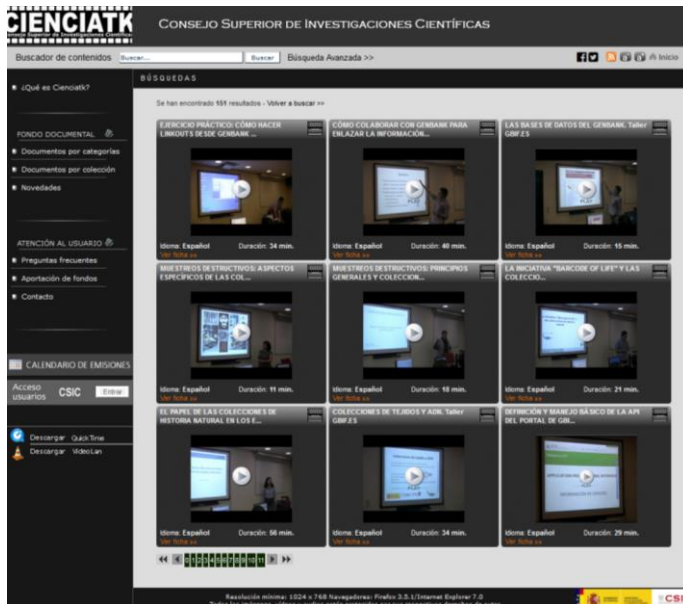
CIENCIATK
Consejo Superior de Investigaciones Científicas

CONSEJO SUPERIOR DE INVESTIGACIONES CIENTÍFICAS

Buscador de contenidos Buscar... Buscar Búsqueda Avanzada >> Inicio

¿Qué es Cienciatk?

FONDO DOCUMENTAL
Documentos por categorías
Documentos por colección
Novedades

ATENCIÓN AL USUARIO
Preguntas frecuentes
Aportación de fondos
Contacto

CALENDARIO DE EMISIONES

Acceso usuarios CSIC Entrar

Descargar QuickTime
Descargar VideoLan

BÚSQUEDAS

Se han encontrado 151 resultados - Volver a buscar >>

EJERCICIO PRÁCTICO: CÓMO HACER LINKOUTS DESDE GENBANK ...
Idioma: Español Duración: 34 min.
Ver ficha >>

CÓMO COLABORAR CON GENBANK PARA ENLAZAR LA INFORMACIÓN...
Idioma: Español Duración: 40 min.
Ver ficha >>

LAS BASES DE DATOS DEL GENBANK. Taller GBIF.ES
Idioma: Español Duración: 15 min.
Ver ficha >>

MUESTREOS DESTRUCTIVOS: ASPECTOS ESPECÍFICOS DE LAS COL...
Idioma: Español Duración: 11 min.
Ver ficha >>

MUESTREOS DESTRUCTIVOS: PRINCIPIOS GENERALES Y COLECCION...
Idioma: Español Duración: 10 min.
Ver ficha >>

LA INICIATIVA "BARCODE OF LIFE" Y LAS COLECCIO...
Idioma: Español Duración: 21 min.
Ver ficha >>

EL PAPEL DE LAS COLECCIONES DE HISTORIA NATURAL EN LOS E...
Idioma: Español Duración: 56 min.
Ver ficha >>

COLECCIONES DE TEJIDOS Y ADN. Taller GBIF.ES
Idioma: Español Duración: 34 min.
Ver ficha >>

DEFINICIÓN Y MANEJO BÁSICO DE LA API DEL PORTAL DE GBI...
Idioma: Español Duración: 29 min.
Ver ficha >>

1 2 3 4 5 6 7 8 9 10 11

Resolución mínima: 1024 x 768 Navegadores: Firefox 3.5.1/Internet Explorer 7.0
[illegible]

CSIC